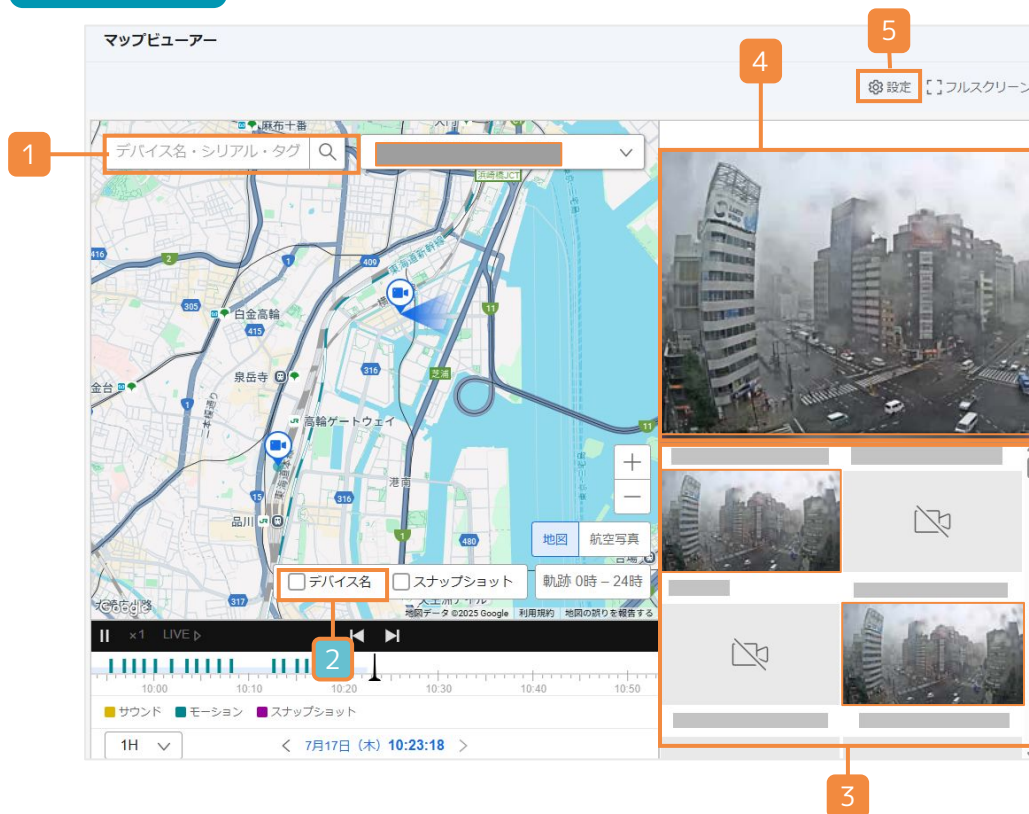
マップビューアー

5

設定 フルスクリーン

4

1

デバイス名・シリアル・タグ

麻布十番

浜崎橋JCT

白金高輪

泉岳寺

金台

高輪ゲートウェイ

芝浦

港南

品川

2

400

305

415

316

11

480

地図 航空写真

デバイス名 スナップショット 軌跡 0時 – 24時

Google 地図データ ©2025 Google 利用規約 地図の誤りを報告する

×1 LIVE

10:00 10:10 10:20 10:30 10:40 10:50

サウンド モーション スナップショット

1H

7月17日（木）10:23:18

3